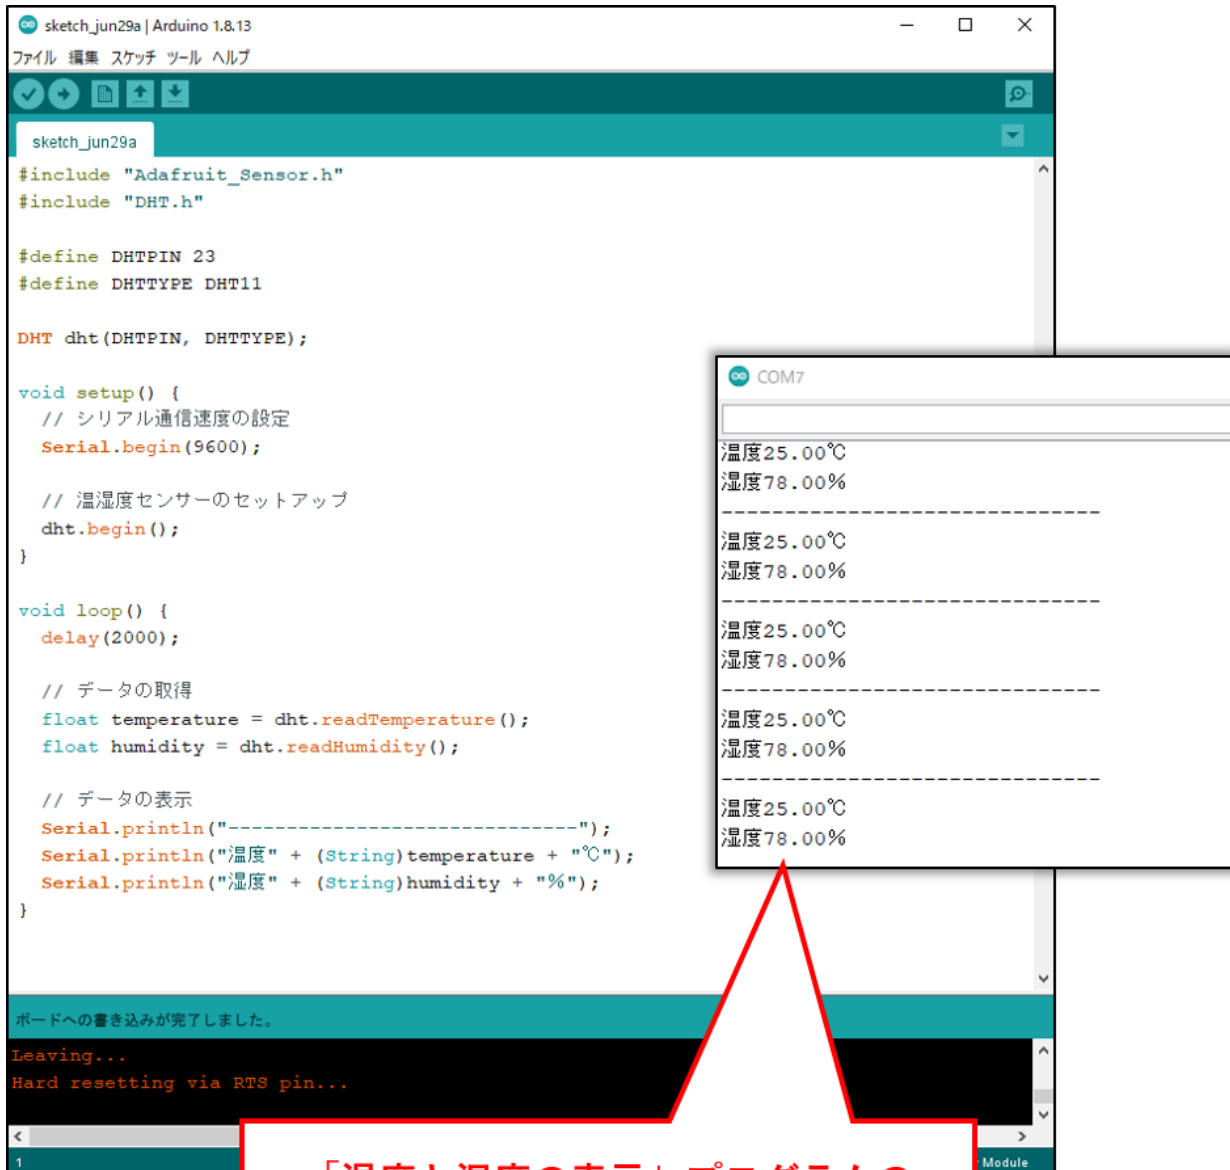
sketch_jun29a | Arduino 1.8.13

ファイル 編集 スケッチ ツール ヘルプ

sketch_jun29a

#include "Adafruit_Sensor.h"
#include "DHT.h"

#define DHTPIN 23
#define DHTTYPE DHT11

DHT dht(DHTPIN, DHTTYPE);

void setup() {
  // シリアル通信速度の設定
  Serial.begin(9600);

  // 温湿度センサーのセットアップ
  dht.begin();
}

void loop() {
  delay(2000);

  // データの取得
  float temperature = dht.readTemperature();
  float humidity = dht.readHumidity();

  // データの表示
  Serial.println("------------------------------");
  Serial.println("温度" + (String)temperature + "℃");
  Serial.println("湿度" + (String)humidity + "%");
}

COM7

温度25.00℃
湿度78.00%
------------------------------
温度25.00℃
湿度78.00%
------------------------------
温度25.00℃
湿度78.00%
------------------------------
温度25.00℃
湿度78.00%
------------------------------
温度25.00℃
湿度78.00%

ボードへの書き込みが完了しました。

Leaving...
Hard resetting via RTS pin...

1

Module

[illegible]